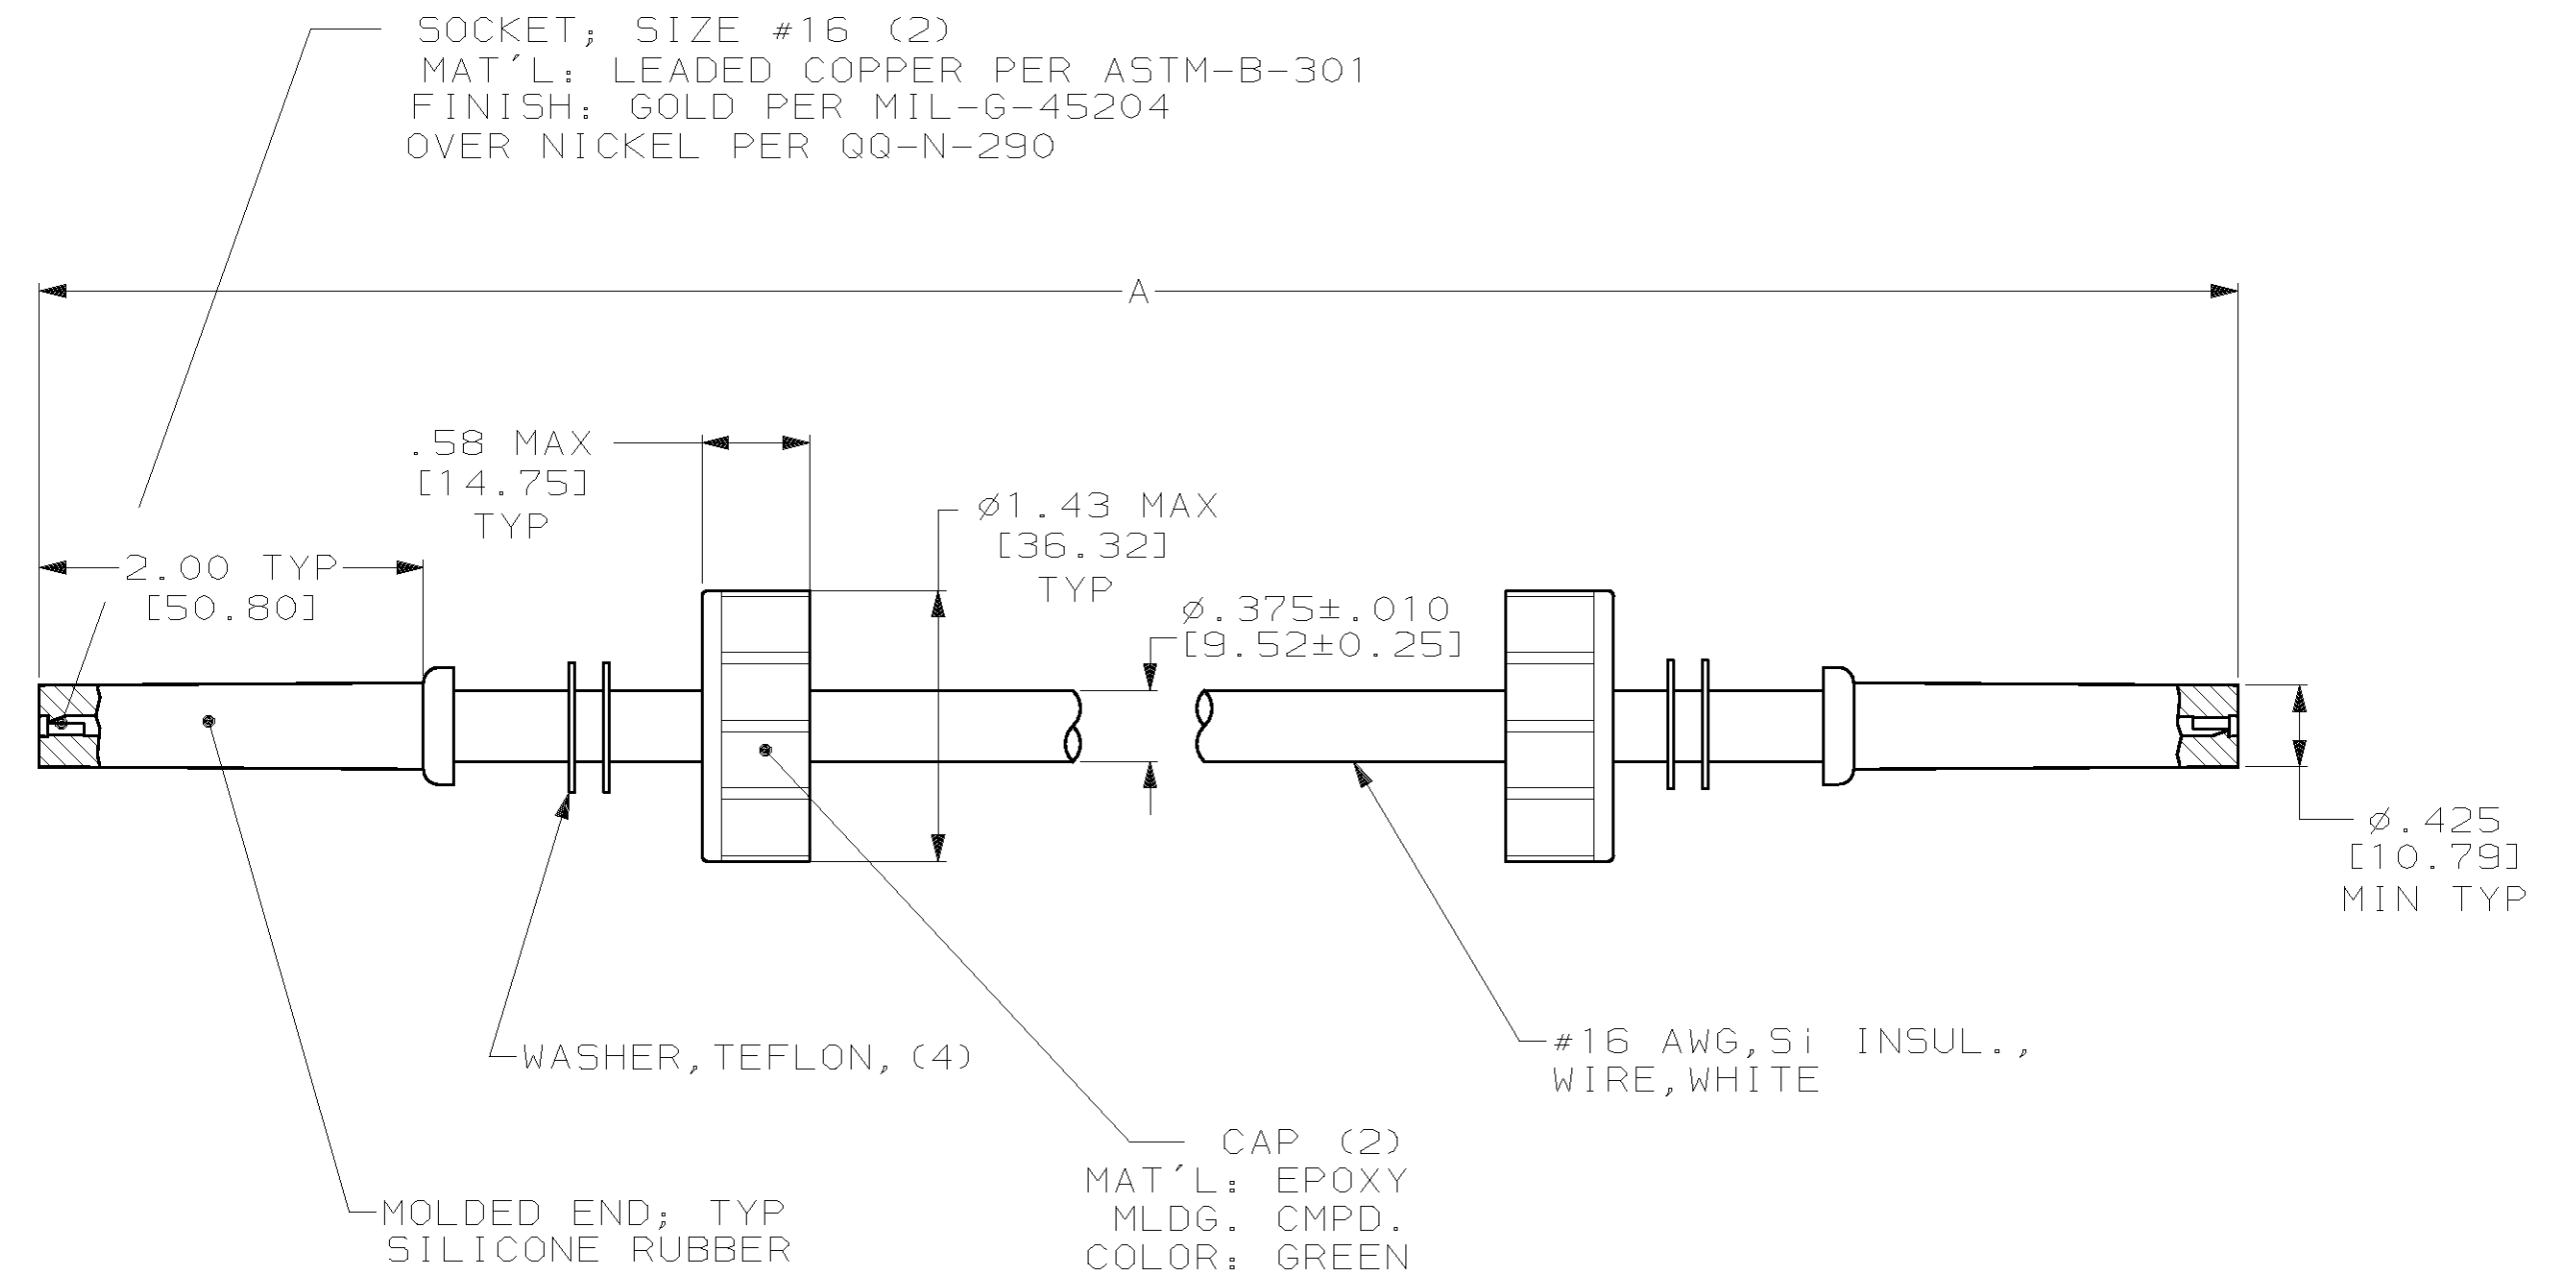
SOCKET; SIZE #16 (2)
MAT´L: LEADED COPPER PER ASTM-B-301
FINISH: GOLD PER MIL-G-45204
OVER NICKEL PER QQ-N-290

A

.58 MAX
[14.75]
TYP

ø1.43 MAX
[36.32]
TYP

2.00 TYP
[50.80]

ø.375±.010
[9.52±0.25]

ø.425
[10.79]
MIN TYP

WASHER,TEFLON,(4)

#16 AWG,Si INSUL.,
WIRE,WHITE

CAP (2)
MAT´L: EPOXY
MLDG. CMPD.
COLOR: GREEN

MOLDED END; TYP
SILICONE RUBBER